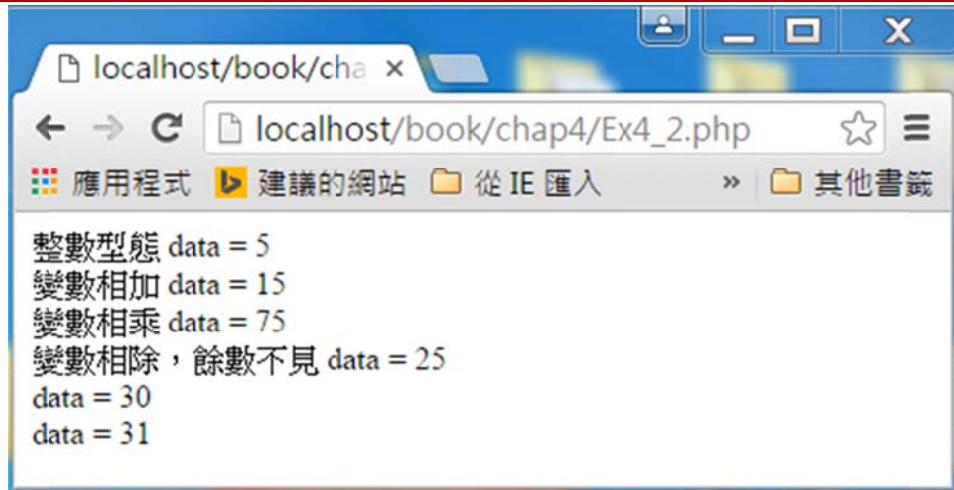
localhost/book/cha ×

localhost/book/chap4/Ex4_2.php

應用程式 建議的網站 從 IE 匯入 » 其他書籤

整數型態 data = 5
變數相加 data = 15
變數相乘 data = 75
變數相除，餘數不見 data = 25
data = 30
data = 31